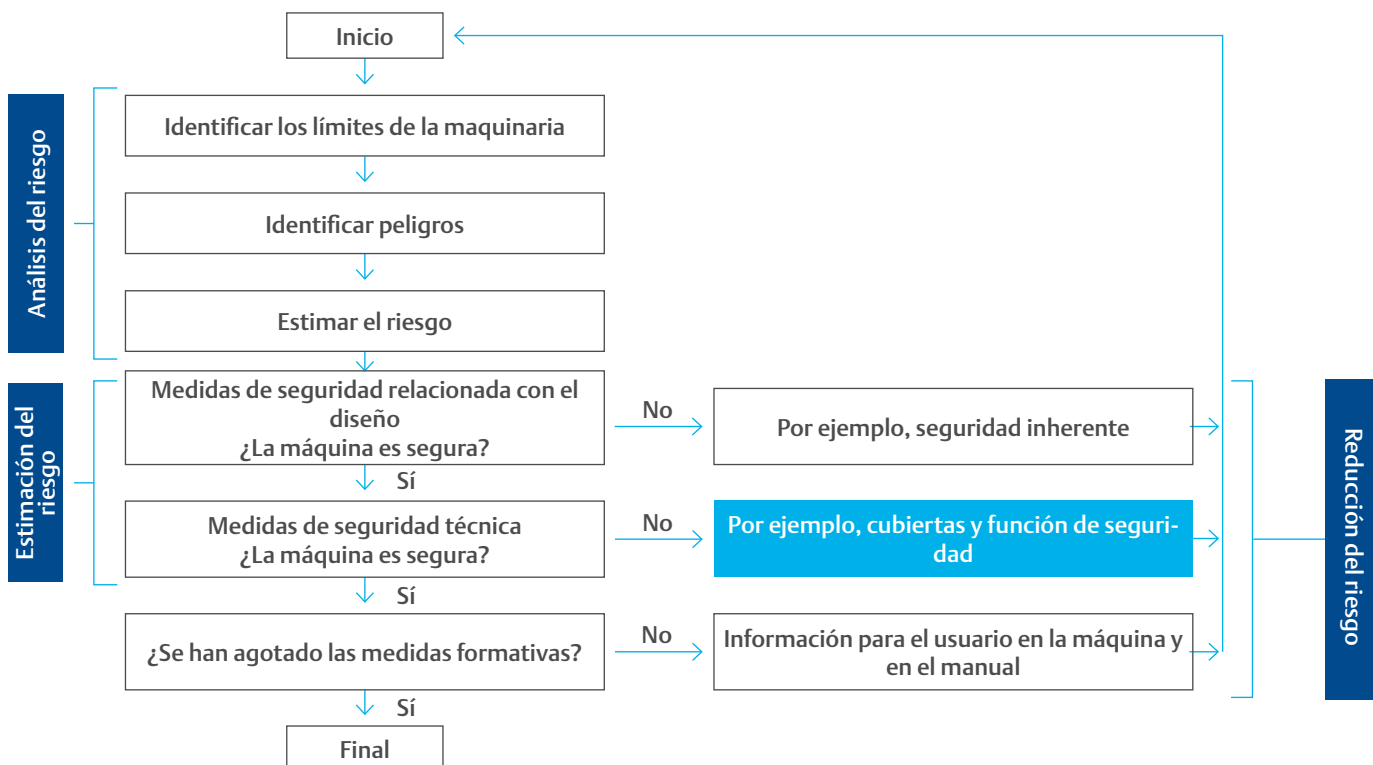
Inicio

Análisis del riesgo

Identificar los límites de la maquinaria

Identificar peligros

Estimar el riesgo

Estimación del riesgo

Medidas de seguridad relacionada con el diseño
¿La máquina es segura?

No

Por ejemplo, seguridad inherente

Sí

Medidas de seguridad técnica
¿La máquina es segura?

No

Por ejemplo, cubiertas y función de seguridad

Sí

¿Se han agotado las medidas formativas?

No

Información para el usuario en la máquina y en el manual

Sí

Final

Reducción del riesgo